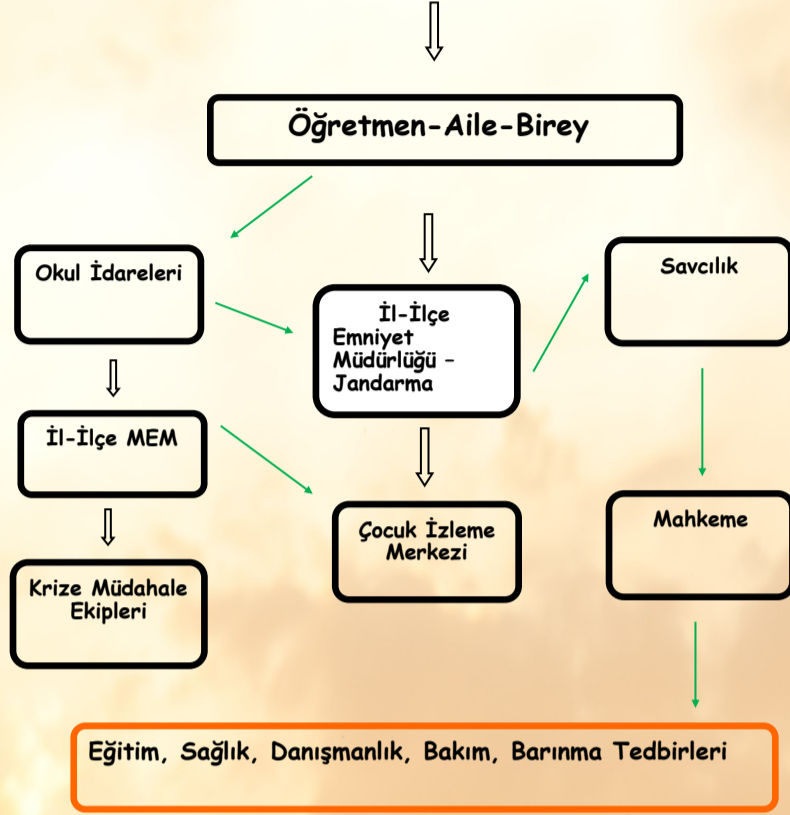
Öğretmen-Aile-Birey

Okul İdareleri

İl-İlçe Emniyet Müdürlüğü – Jandarma

Savcılık

İl-İlçe MEM

Çocuk İzleme Merkezi

Mahkeme

Krize Müdahale Ekipleri

Eğitim, Sağlık, Danışmanlık, Bakım, Barınma Tedbirleri